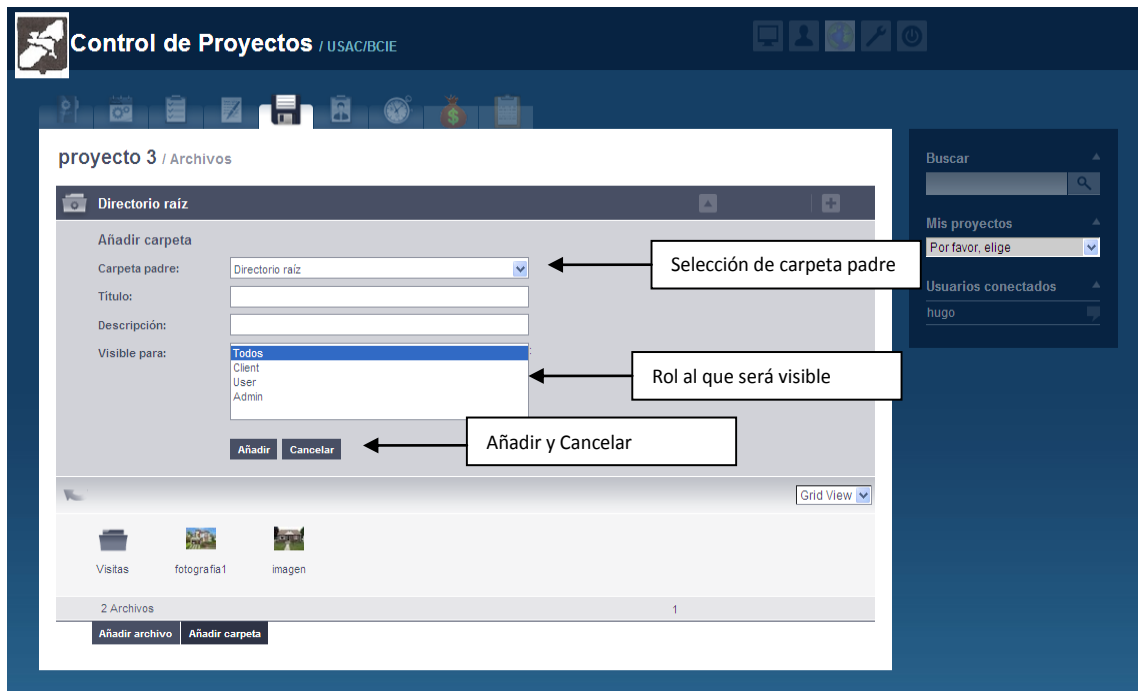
Control de Proyectos / USAC/BCIE

proyecto 3 / Archivos

Directorio raíz

Añadir carpeta

Carpeta padre: Directorio raíz

Título:

Descripción:

Visible para: Todos Client User Admin

Añadir Cancelar

Selección de carpeta padre

Rol al que será visible

Añadir y Cancelar

Grid View

Visitas fotografia1 imagen

2 Archivos 1

Añadir archivo Añadir carpeta

Buscar

Mis proyectos

Por favor, elige

Usuarios conectados

hugo